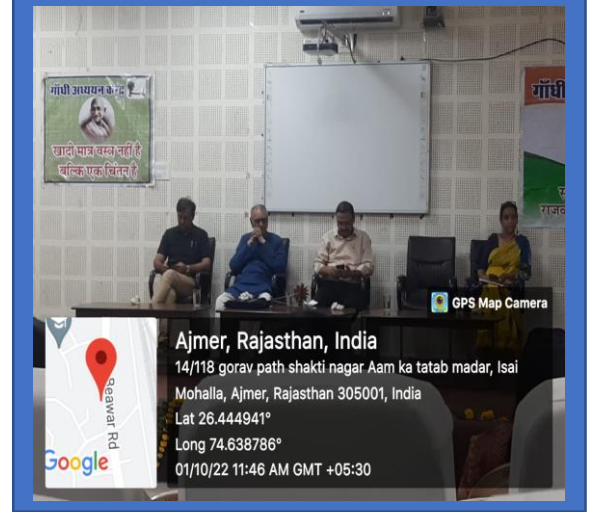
गांधी अध्ययन केन्द्र

खादी मात्र वस्त्र नहीं है बल्कि एक चिंतन है

गांधी

राजस्

GPS Map Camera

Ajmer, Rajasthan, India
14/118 gorav path shakti nagar Aam ka tatab madar, Isai Mohalla, Ajmer, Rajasthan 305001, India
Lat 26.444941°
Long 74.638786°
01/10/22 11:46 AM GMT +05:30

Beawar Rd

Google